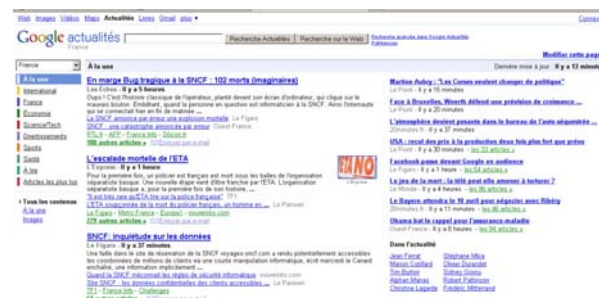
Web Images Vidéos Maps Actualités Livres Gmail plus ▾

Connex

Google actualités
France

Recherche Actualités | Recherche sur le Web | Recherche avancée dans Google Actualités
Préférences

Modifier cette page

France

À la une
International
France
Économie
Science/Tech
Divertissements
Sports
Santé
À lire
Articles les plus lus

› Tous les contenus
À la une
Images

À la une

Dernière mise à jour : Il y a 11 minutes

En marge Bug tragique à la SNCF : 102 morts (imaginaires)
Les Échos - Il y a 5 heures
Oups ! C'est l'histoire classique de l'opérateur, planté devant son écran d'ordinateur, qui clique sur mauvais bouton. Embêtant, quand la personne en question est informaticien à la SNCF. Ainsi l'internaute qui se connectait hier en fin de matinée ...
La SNCF annonce par erreur une explosion mortelle Le Figaro
SNCF : une catastrophe annoncée par erreur Ouest-France
TF1 - AFP - France Info - Silicon.fr
186 autres articles »

L'escalade mortelle de l'ETA
L'Express - Il y a 2 heures
Pour la première fois, un policier est français est mort sous les balles de l'organisation séparatiste basque. Une nouvelle étape vient d'être franchie par l'ETA. L'organisation séparatiste basque a, pour la première fois de son histoire, ...
"Il est très rare qu'ETA tue sur la police française" TF1
À la première fois de la mort du policier français, un homme en ... Le Parisien
Le Figaro - Metro France - Europe1 - nouvelobs.com
275 autres articles »

SNCF: inquiétude sur les données
Le Figaro - Il y a 37 minutes
Une faille dans le site de réservation de la SNCF voyages-sncf.com a rendu potentiellement accessibles les coordonnées de millions de clients via une courte manipulation informatique, écrit mercredi le Canard enchaîné, une information implicitement ...
Quand la SNCF méconnaît les règles de sécurité informatique nouvelobs.com
Site SNCF : les données confidentielles des clients accessibles ... Le Parisien
TF1 - France Info - Challenges

Martine Aubry : "Les Corses veulent changer de politique"
Le Point - Il y a 15 minutes

Face à Bruxelles, Woerth défend une prévision de croissance ...
Le Point - Il y a 20 minutes

L'atmosphère devient pesante dans le bureau de l'auto-séquestré ...
20minutes.fr - Il y a 37 minutes

USA : recul des prix à la production dus plus fort que prévu
Le Point - Il y a 30 minutes - les 32 articles »

Facebook passe devant Google en audience
Le Figaro - Il y a 1 heure - les 54 articles »

Le jeu de la mort : la télé peut-elle amener à torturer ?
Le Monde - Il y a 4 heures - les 86 articles »

Le Bayern attendra le 18 avril pour négocier avec Ribéry
20minutes.fr - Il y a 1 heure - les 21 articles »

Obama fait le rappel pour l'assurance-maladie
Ouest-France - Il y a 6 heures - les 54 articles »

Dans l'actualité
Jean Ferrat | Stéphane Mitra
Manon Cotillard | Olivier Durandet
Tim Burton | Sidney Govou
Alpman Maras | Robert Pattinson
Christine Lagarde | Frédéric Mitterrand